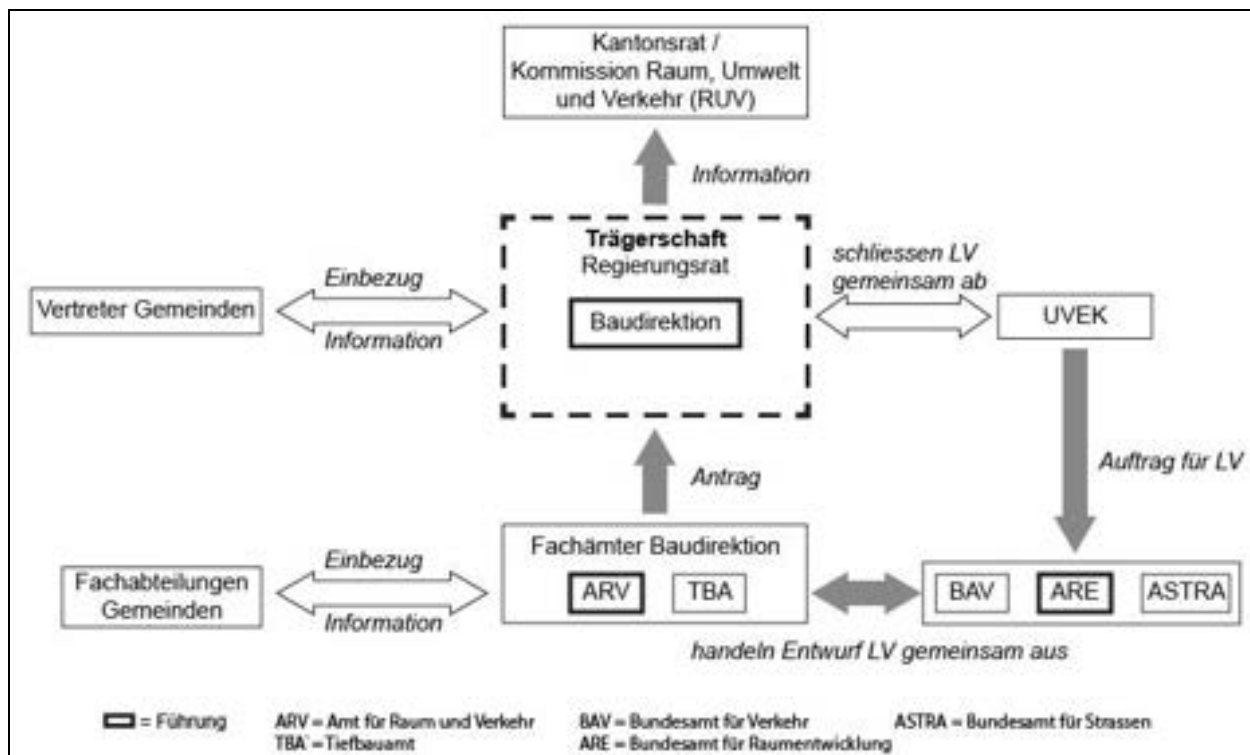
Kantonsrat / Kommission Raum, Umwelt und Verkehr (RUV)

Information

Trägerschaft
Regierungsrat

Baudirektion

Einbezug

Information

Vertreter Gemeinden

schliessen LV gemeinsam ab

UVEK

Auftrag für LV

Antrag

Fachämter Baudirektion

ARV

TBA

Einbezug

Information

Fachabteilungen Gemeinden

BAV

ARE

ASTRA

handeln Entwurf LV gemeinsam aus

= Führung

ARV = Amt für Raum und Verkehr
TBA = Tiefbauamt

BAV = Bundesamt für Verkehr
ARE = Bundesamt für Raumentwicklung

ASTRA = Bundesamt für Strassen